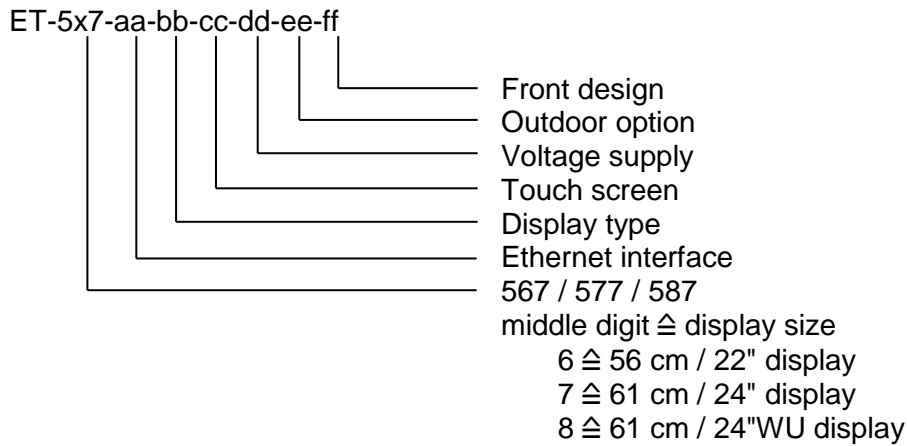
ET-5x7-aa-bb-cc-dd-ee-ff

Front design
Outdoor option
Voltage supply
Touch screen
Display type
Ethernet interface
567 / 577 / 587
middle digit ≙ display size
6 ≙ 56 cm / 22" display
7 ≙ 61 cm / 24" display
8 ≙ 61 cm / 24"WU display